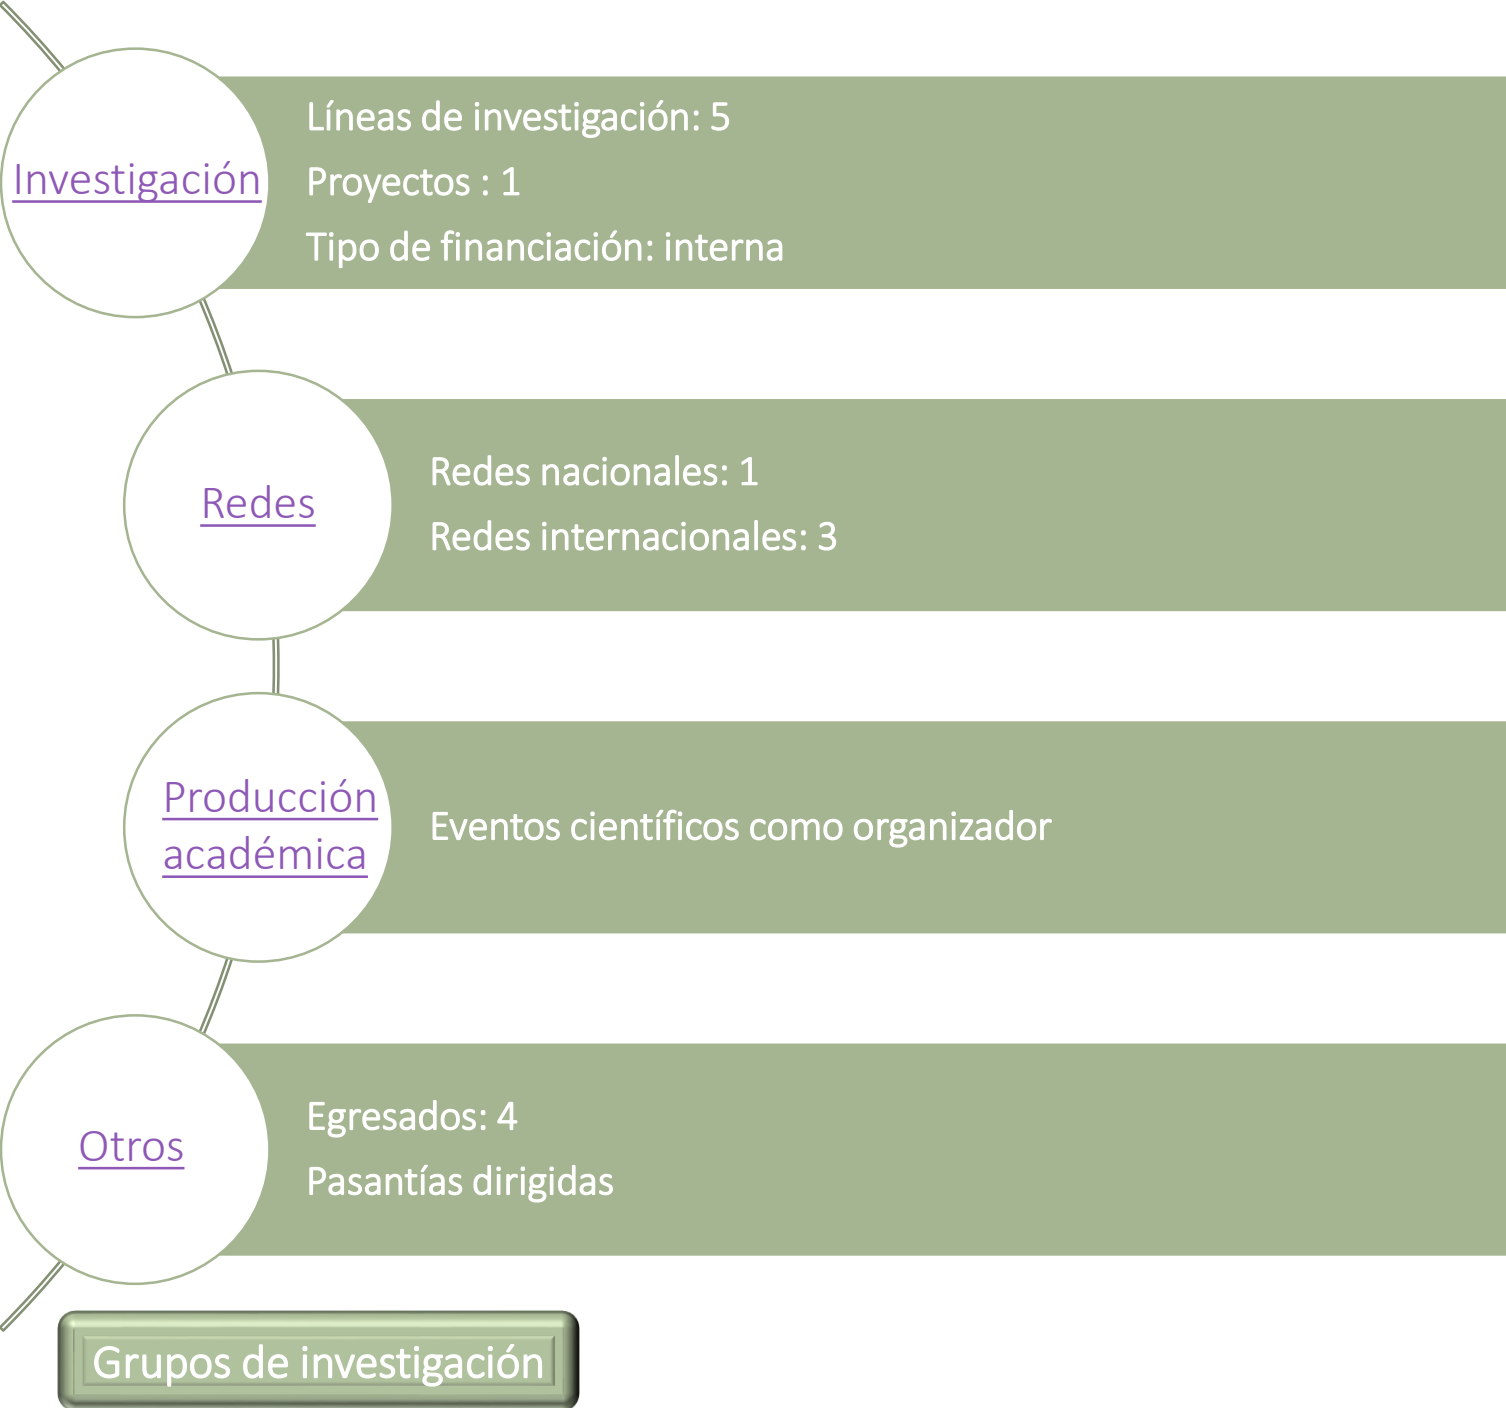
Investigación

Líneas de investigación: 5

Proyectos : 1

Tipo de financiación: interna

Redes

Redes nacionales: 1

Redes internacionales: 3

Producción académica

Eventos científicos como organizador

Otros

Egresados: 4

Pasantías dirigidas

Grupos de investigación